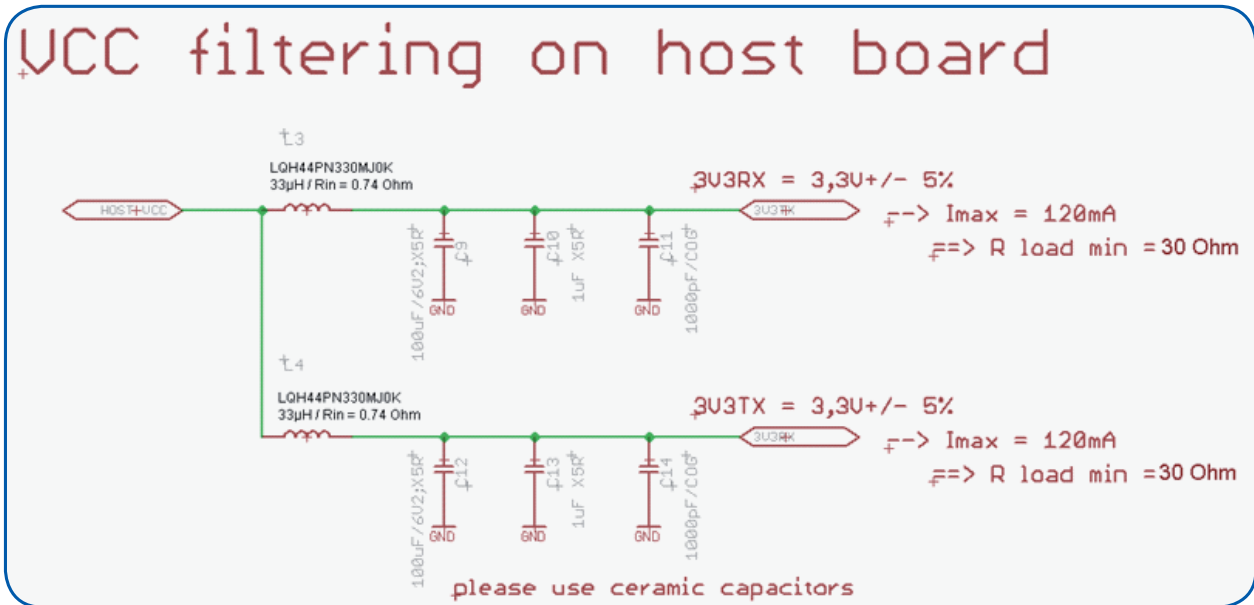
VCC filtering on host board

L3
LQH44PN330MJ0K
33µH / Rin = 0.74 Ohm

HOST-VCC

3V3RX = 3,3V+/- 5%
3V3RX
--> Imax = 120mA
==> R load min =30 Ohm

C9
100uF/6V2;X5R
GND

C10
1uF X5R
GND

C11
1000pF/C0G
GND

L4
LQH44PN330MJ0K
33µH / Rin = 0.74 Ohm

3V3TX = 3,3V+/- 5%
3V3RX
--> Imax = 120mA
==> R load min =30 Ohm

C12
100uF/6V2;X5R
GND

C13
1uF X5R
GND

C14
1000pF/C0G
GND

please use ceramic capacitors